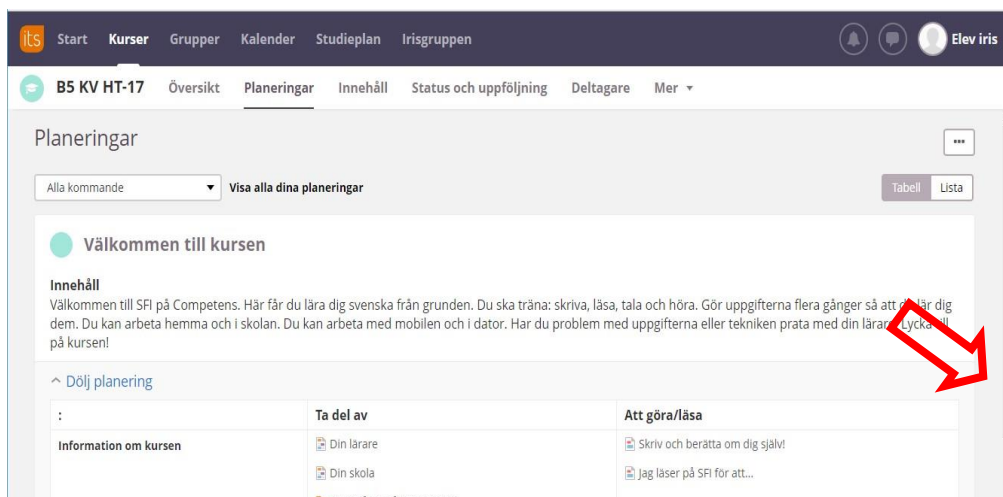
its Start Kurser Grupper Kalender Studieplan Irisgruppen Elev iris

B5 KV HT-17 Översikt Planeringar Innehåll Status och uppföljning Deltagare Mer ▾

Planeringar

...

Alla kommande ▾ Visa alla dina planeringar

Tabell Lista

Välkommen till kursen

Innehåll

Välkommen till SFI på Competens. Här får du lära dig svenska från grunden. Du ska träna: skriva, läsa, tala och höra. Gör uppgifterna flera gånger så att du lär dig dem. Du kan arbeta hemma och i skolan. Du kan arbeta med mobilen och i dator. Har du problem med uppgifterna eller tekniken prata med din lärare. Lycka till på kursen!

^ Dölj planering

| : | Ta del av | Att göra/läsa |
|---|---|---|
| Information om kursen | Din lärare | Skriv och berätta om dig själv! |
| | Din skola | Jag läser på SFI för att... |